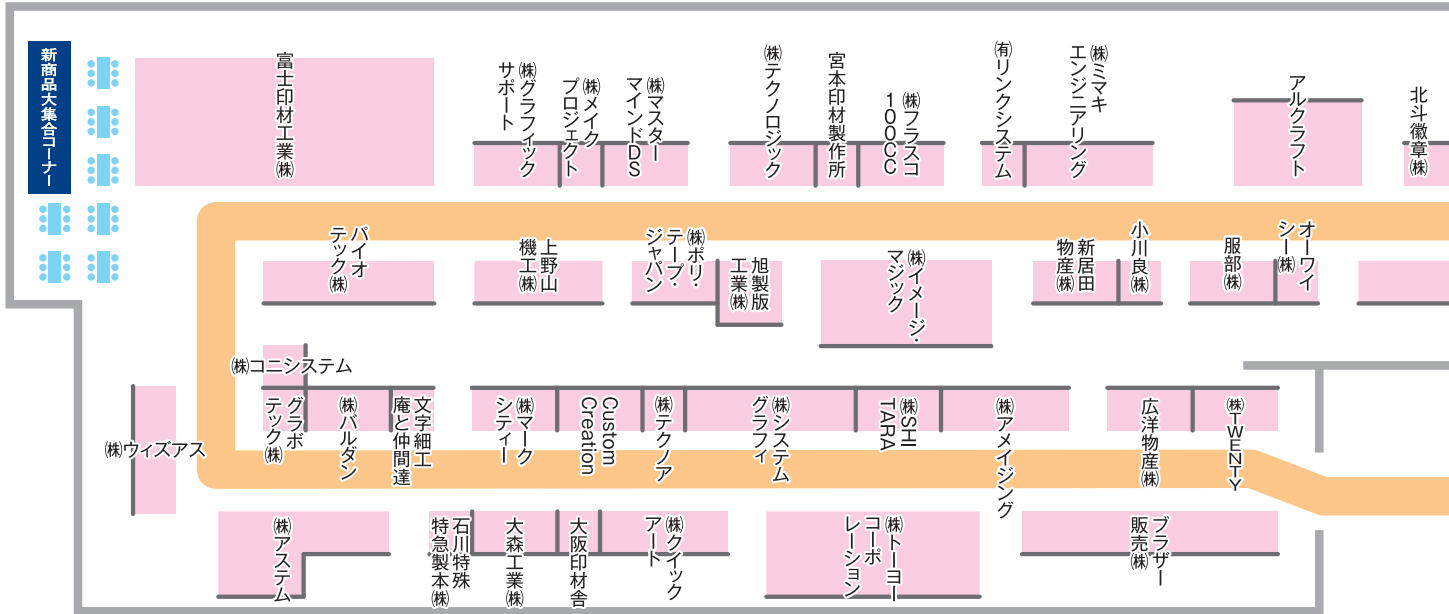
新商品大集合コーナー

富士印材工業㈱

㈱グラフィックサポート

㈱メイクプロジェクト

㈱マスターマインドDS

㈱テクノロジック

宮本印材製作所

㈱フラスコ100CC

㈲リンクシステム

㈱ミマキエンジニアリング

アルクラフト

北斗徽章㈱

パイオテック㈱

上野山機工㈱

㈱ポリ・テープ・ジャパン

旭製版工業㈱

㈱イメージ・マジック

新居田物産㈱

小川良㈱

服部㈱

オーワイシー㈱

㈱コニシステム

グラボテック㈱

㈱バルダン

文字細工庵と仲間達

㈱マークシティー

Custom Creation

㈱テクノア

㈱システムグラフィ

㈱SHITARA

㈱アメイジング

広洋物産㈱

㈱TWENTY

㈱ウィズアス

㈱アステム

石川特殊特急製本㈱

大森工業㈱

大阪印材舎

㈱クイックアート

㈱トーヨーコーポレーション

ブラザー販売㈱